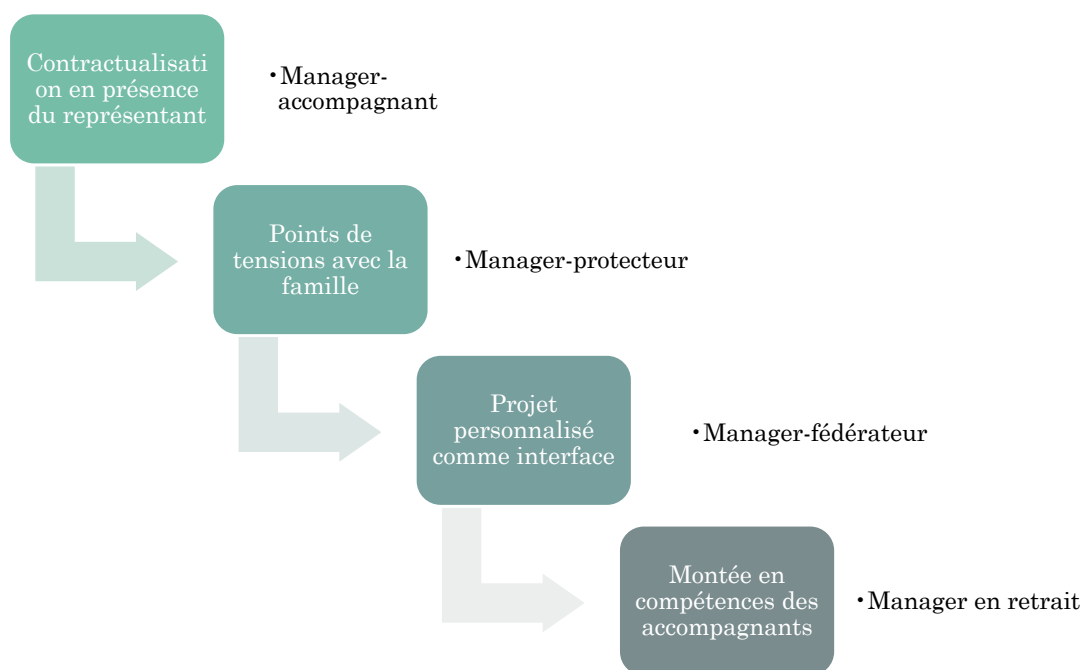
Contractualisation en présence du représentant

• Manager-accompagnant

Points de tensions avec la famille

• Manager-protecteur

Projet personnalisé comme interface

• Manager-fédérateur

Montée en compétences des accompagnants

• Manager en retrait